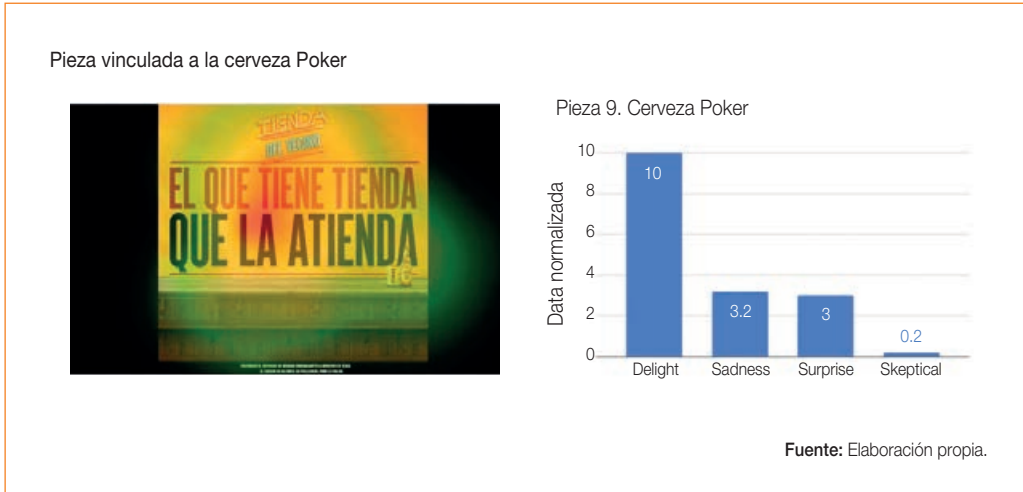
Pieza vinculada a la cerveza Poker

TIENDA
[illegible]
EL QUE TIENE TIENDA
QUE LA ATIENDA
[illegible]

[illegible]

Pieza 9. Cerveza Poker

Data normalizada

10
8
6
4
2
0

10
3.2
3
0.2

Delight
Sadness
Surprise
Skeptical

**Fuente:** Elaboración propia.